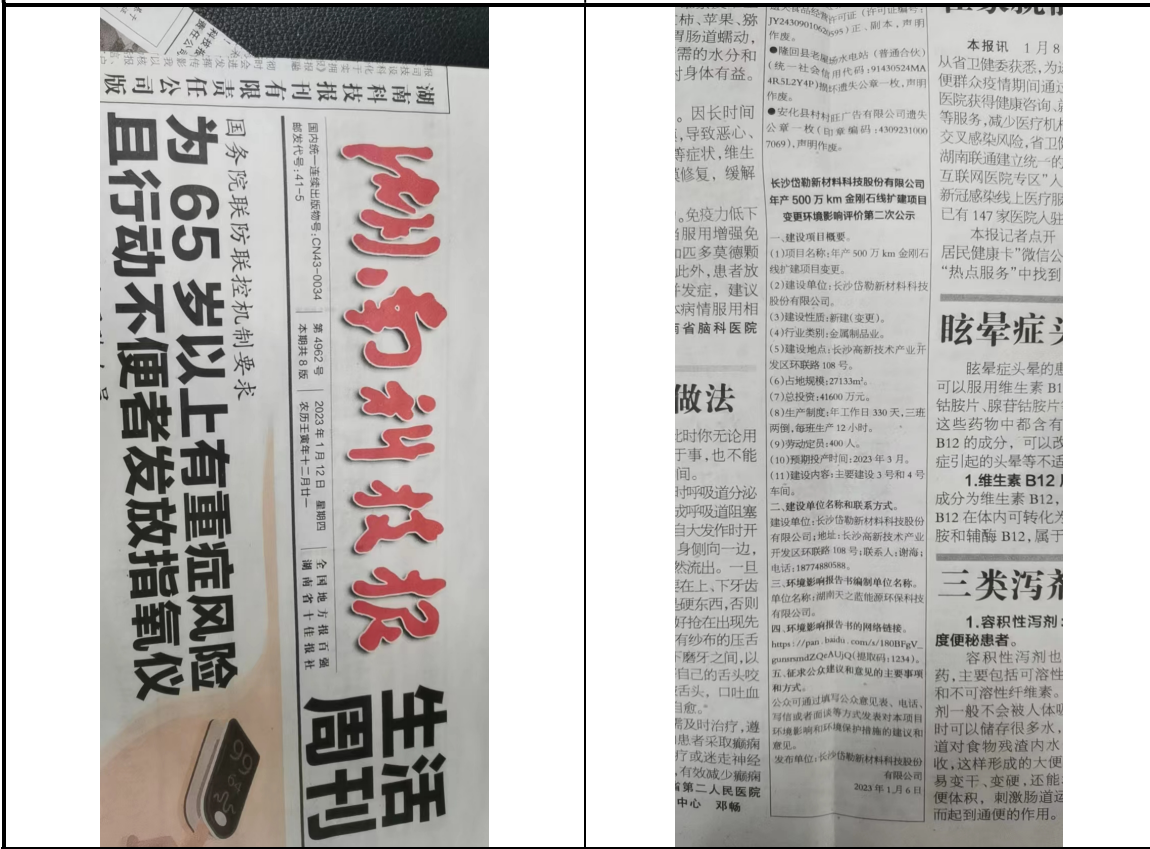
湖南科技报刊有限责任公司

湖南科技报

国内统一连续出版物号:CN43-0034
邮发代号:41-5

第4962号
本期共8版

2023年1月12日 星期四
农历壬寅年十二月廿一

全国地方优秀科技报
湖南省十佳报刊

生活周刊

国务院联防联控机制要求

为65岁以上有重症风险且行动不便者发放指氧仪

柿、苹果、猕
胃肠道蠕动,
需的水分和
对身体有益。

。因长时间
,导致恶心、
等症状,维生
修复,缓解

。免疫力低下
以服用增强免
如匹多莫德颗
此外,患者放
并发症,建议
据病情服用相
南省脑科医院

做法

此时你无论用
于事,也不能
间。

时呼吸道分泌
成呼吸道阻塞
自大发作时开
身侧向一边,
然流出。一旦
在上、下牙齿
硬东西,否则
抢在出现先
有纱布的压舌
下磨牙之间,以
自己的舌头咬
舌头,口吐血
自愈。

需及时治疗,遵
患者采取癫痫
疗或迷走神经
,有效减少癫痫
南第二人民医院
中心 邓畅

JY24309010620595)正、副本,声明作废。
●隆回县老塘坊水电站(普通合伙)(统一社会信用代码:91430524MA4RSL2Y4P)遗失公章一枚,声明作废。
●安化县村村旺广告有限公司遗失公章一枚(印章编码:4309231007069),声明作废。

长沙岱勒新材料科技股份有限公司年产500万km金刚石线扩建项目变更环境影响评价第二次公示

一、建设项目概要。
(1)项目名称:年产500万km金刚石线扩建项目变更。
(2)建设单位:长沙岱勒新材料科技股份有限公司。
(3)建设性质:新建(变更)。
(4)行业类别:金属制品业。
(5)建设地点:长沙高新技术产业开发区环联路108号。
(6)占地规模:27133m²。
(7)总投资:41600万元。
(8)生产制度:年工作日330天,三班两倒,每班生产12小时。
(9)劳动定员:400人。
(10)预期投产时间:2023年3月。
(11)建设内容:主要建设3号和4号车间。
二、建设单位名称和联系方式。
建设单位:长沙岱勒新材料科技股份有限公司;地址:长沙高新技术产业开发区环联路108号;联系人:谢海;电话:18774880588。
三、环境影响报告书编制单位名称。
单位名称:湖南天之蓝能源环保科技有限公司。
四、环境影响报告书的网络链接。
https://pan.baidu.com/s/180BFgV_gunsrundZQeAUjQ(提取码:1234)。
五、征求公众建议和意见的主要事项和方式。
公众可通过填写公众意见表、电话、写信或者面谈等方式发表对本项目环境影响和环境保护措施的建议和意见。
发布单位:长沙岱勒新材料科技股份有限公司
2023年1月6日

本报讯 1月8
从省卫健委获悉,为
便群众疫情期间通
医院获得健康咨询
等服务,减少医疗机
交叉感染风险,省卫
湖南联通建立统一的
互联网医院专区"人
新冠感染线上医疗服
已有147家医院入驻

本报记者点开
居民健康卡"微信公
"热点服务"中找到

眩晕症头

眩晕症头晕的患
可以服用维生素B1
钴胺片、腺苷钴胺片
这些药物中都含有
B12的成分,可以改
症引起的头晕等不适

1.维生素B12
成分为维生素B12,
B12在体内可转化为
胺和辅酶B12,属于

三类泻剂

1.容积性泻剂
度便秘患者。

容积性泻剂也
药,主要包括可溶性
和不可溶性纤维素。
剂一般不会被人体吸
时可以储存很多水,
道对食物残渣内水
收,这样形成的大便
易变干、变硬,还能
便体积,刺激肠道运
而起到通便的作用。